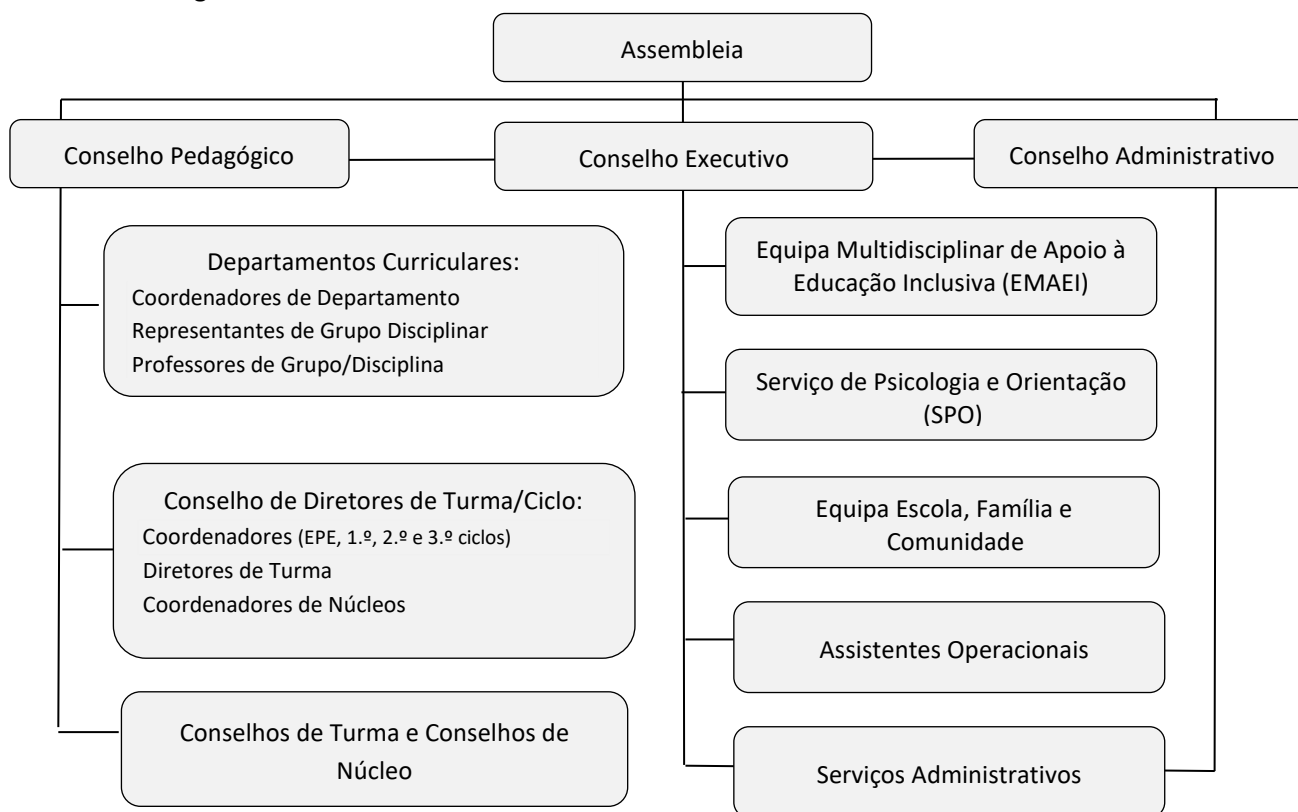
Assembleia

Conselho Pedagógico

Conselho Executivo

Conselho Administrativo

Departamentos Curriculares:
Coordenadores de Departamento
Representantes de Grupo Disciplinar
Professores de Grupo/Disciplina

Conselho de Diretores de Turma/Ciclo:
Coordenadores (EPE, 1.º, 2.º e 3.º ciclos)
Diretores de Turma
Coordenadores de Núcleos

Conselhos de Turma e Conselhos de Núcleo

Equipa Multidisciplinar de Apoio à Educação Inclusiva (EMAEI)

Serviço de Psicologia e Orientação (SPO)

Equipa Escola, Família e Comunidade

Assistentes Operacionais

Serviços Administrativos